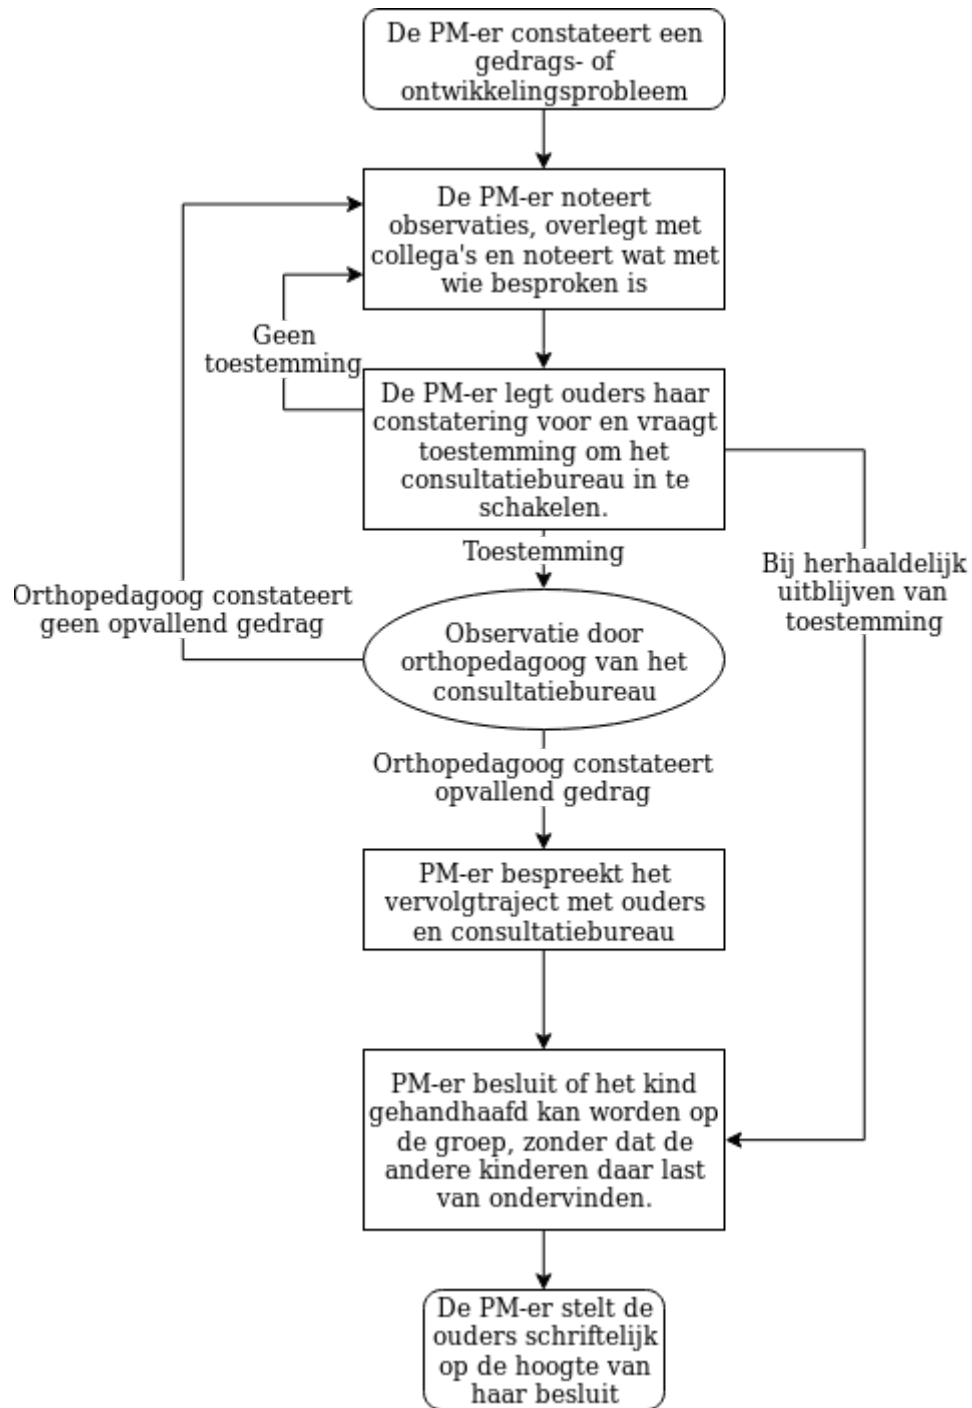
De PM-er constateert een gedrags- of ontwikkelingsprobleem

De PM-er noteert observaties, overlegt met collega's en noteert wat met wie besproken is

Geen toestemming

De PM-er legt ouders haar constatering voor en vraagt toestemming om het consultatiebureau in te schakelen.

Toestemming

Bij herhaaldelijk uitblijven van toestemming

Orthopedagoog constateert geen opvallend gedrag

Observatie door orthopedagoog van het consultatiebureau

Orthopedagoog constateert opvallend gedrag

PM-er bespreekt het vervolgtraject met ouders en consultatiebureau

PM-er besluit of het kind gehandhaafd kan worden op de groep, zonder dat de andere kinderen daar last van ondervinden.

De PM-er stelt de ouders schriftelijk op de hoogte van haar besluit